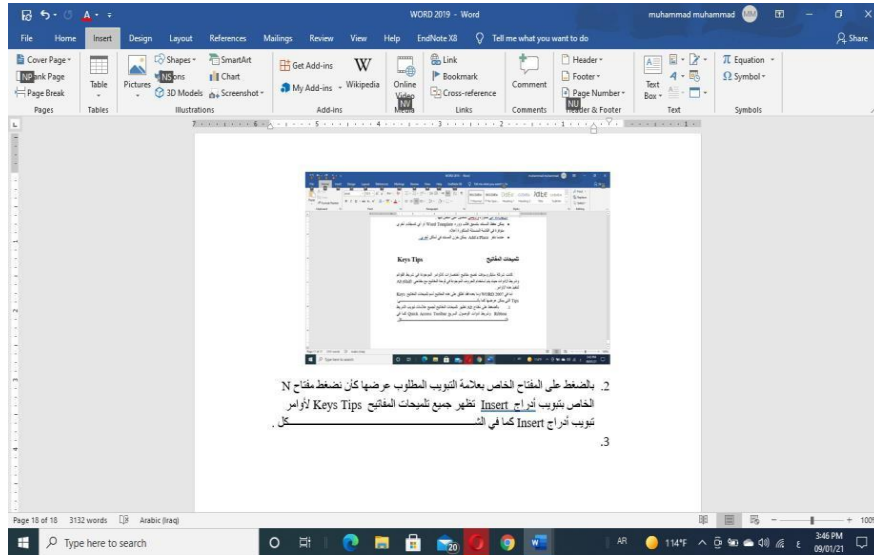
WORD 2019 - Word
muhammad muhammad MM
File Home Insert Design Layout References Mailings Review View Help EndNote X8 Tell me what you want to do Share
Cover Page
NPank Page
Page Break
Pages
Table
Tables
Pictures
Shapes
NSons
3D Models
SmartArt
Chart
Screenshot
Illustrations
Get Add-ins
My Add-ins
Wikipedia
Add-ins
Online Video
Media
NV
Link
Bookmark
Cross-reference
Links
Comment
Comments
Header
Footer
Page Number
NU
Header & Footer
Text Box
Text
Equation
Symbol
Symbols

Keys Tips
تلميحات المفاتيح

2. بالضغط على المفتاح الخاص بعلامة التبويب المطلوب عرضها كأن نضغط مفتاح N الخاص بتبويب أدراج Insert تظهر جميع تلميحات المفاتيح Keys Tips لأوامر تبويب أدراج Insert كما في الشـــــــــــــــــــــــــكل .
3.

Page 18 of 18 3132 words Arabic (Iraq)
Type here to search
AR 114°F 3:46 PM 09/01/21